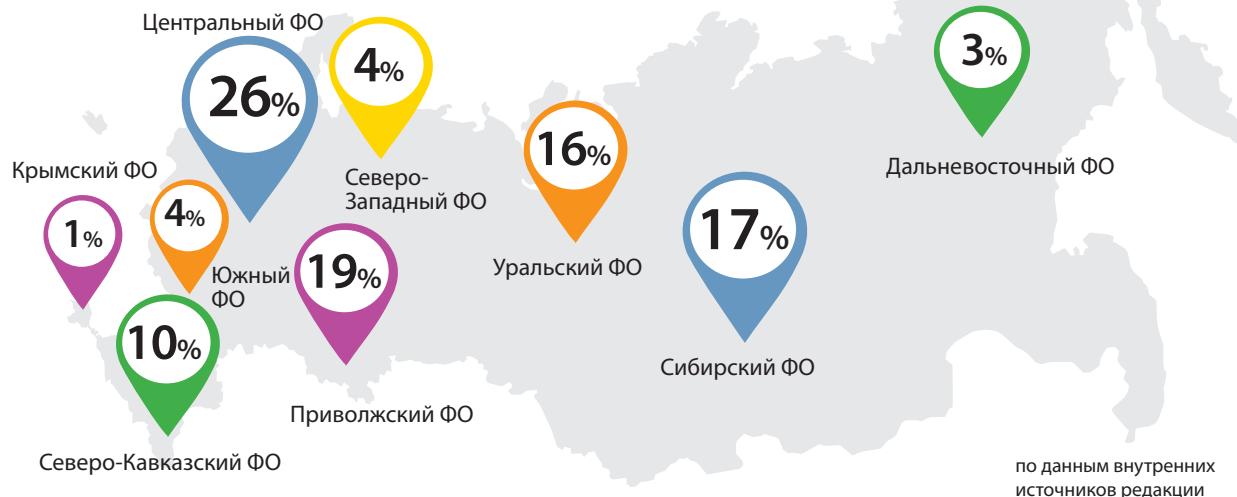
Центральный ФО
26%
4%
3%
Крымский ФО
Северо-Западный ФО
16%
Дальневосточный ФО
1%
4%
17%
Южный ФО
19%
Уральский ФО
10%
Сибирский ФО
Приволжский ФО
Северо-Кавказский ФО
по данным внутренних источников редакции